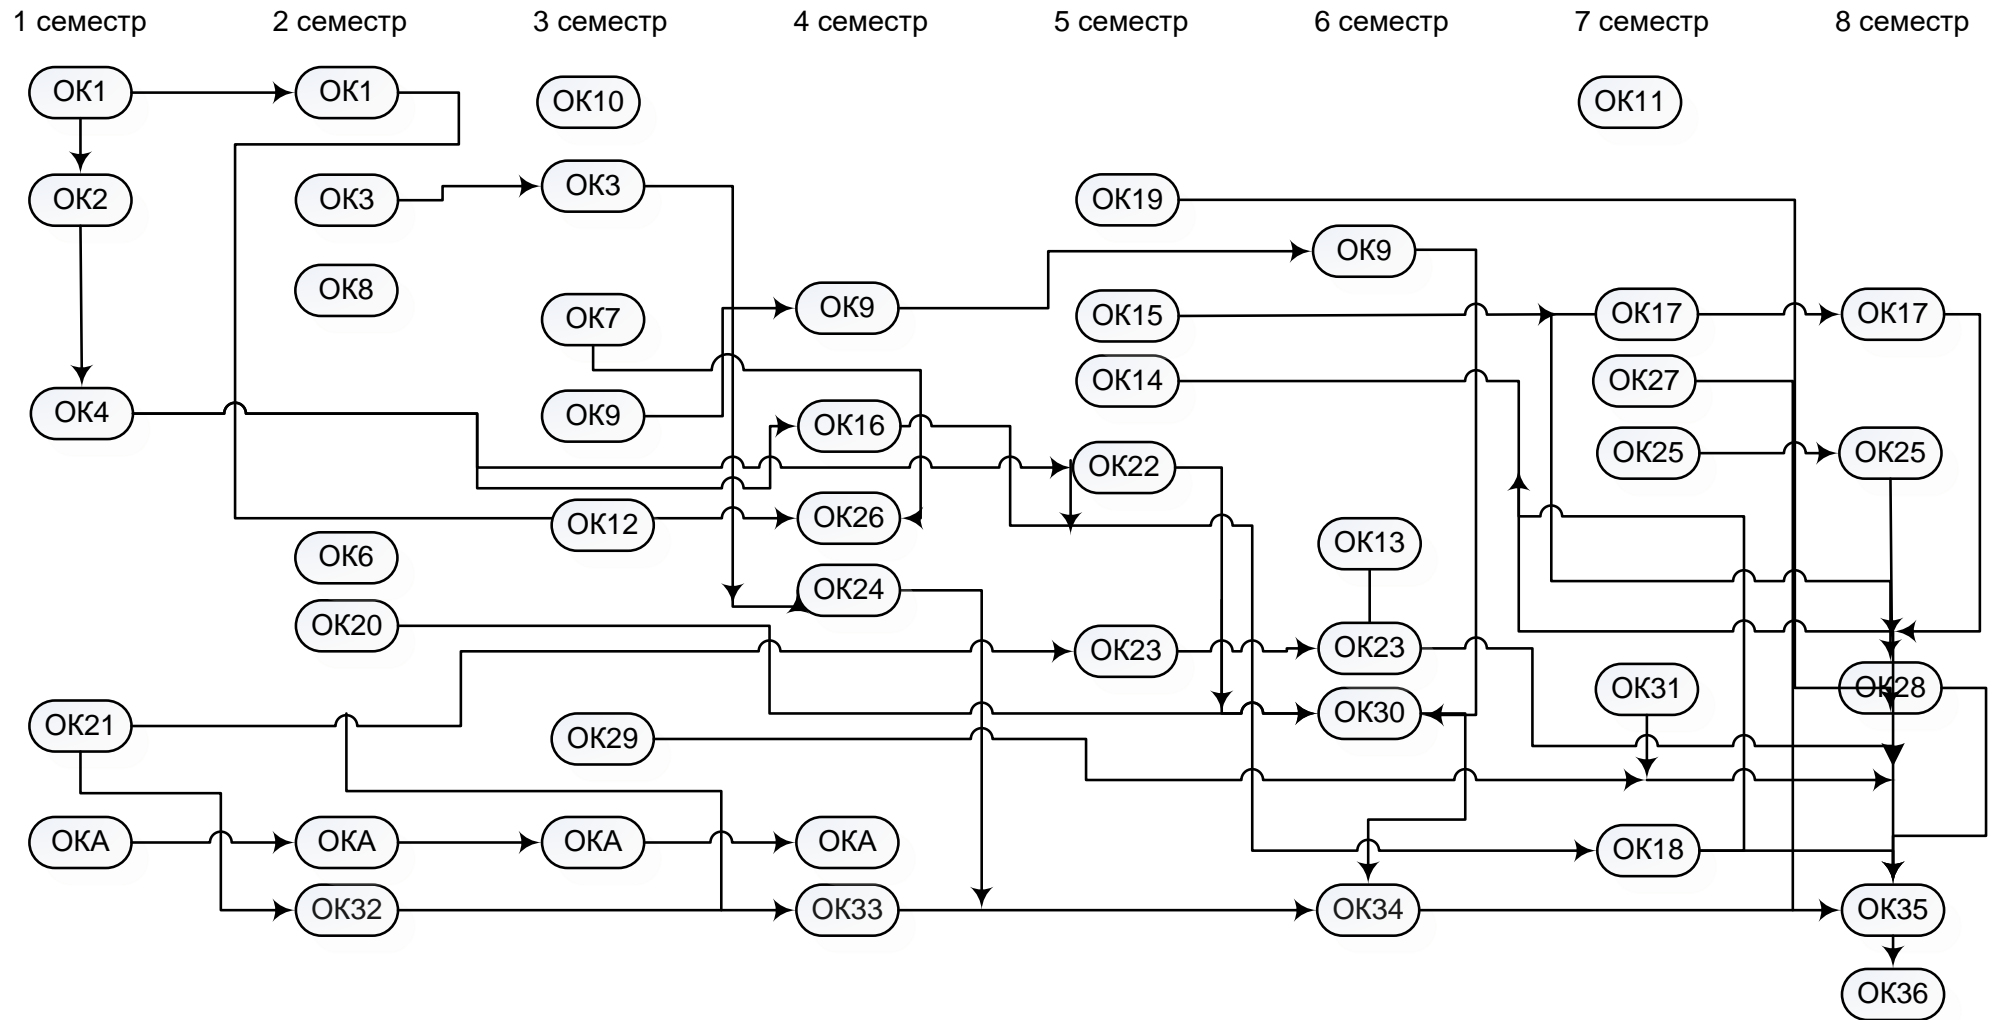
1 семестр 2 семестр 3 семестр 4 семестр 5 семестр 6 семестр 7 семестр 8 семестр

ОК1
ОК1
ОК10
ОК11
ОК2
ОК3
ОК3
ОК19
ОК9
ОК8
ОК7
ОК9
ОК15
ОК17
ОК17
ОК14
ОК27
ОК4
ОК9
ОК16
ОК25
ОК25
ОК22
ОК12
ОК26
ОК13
ОК6
ОК24
ОК20
ОК23
ОК23
ОК31
ОК28
ОК21
ОК30
ОК29
ОКА
ОКА
ОКА
ОКА
ОК18
ОК32
ОК33
ОК34
ОК35
ОК36